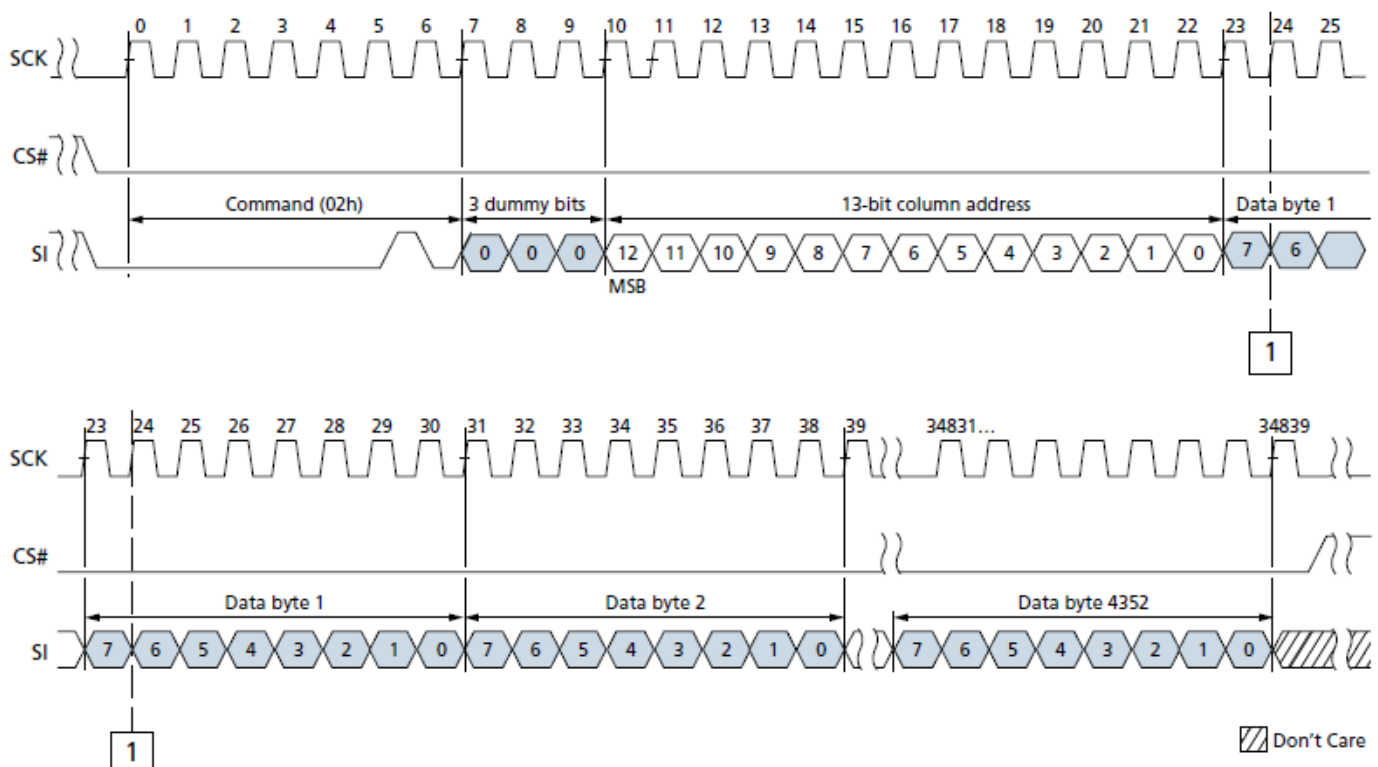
0 1 2 3 4 5 6 7 8 9 10 11 12 13 14 15 16 17 18 19 20 21 22 23 24 25

SCK

CS#

Command (02h)

3 dummy bits

13-bit column address

Data byte 1

SI

0 0 0 12 11 10 9 8 7 6 5 4 3 2 1 0 7 6

MSB

1

23 24 25 26 27 28 29 30 31 32 33 34 35 36 37 38 39 34831... 34839

SCK

CS#

Data byte 1

Data byte 2

Data byte 4352

SI

7 6 5 4 3 2 1 0 7 6 5 4 3 2 1 0 7 6 5 4 3 2 1 0

1

Don't Care